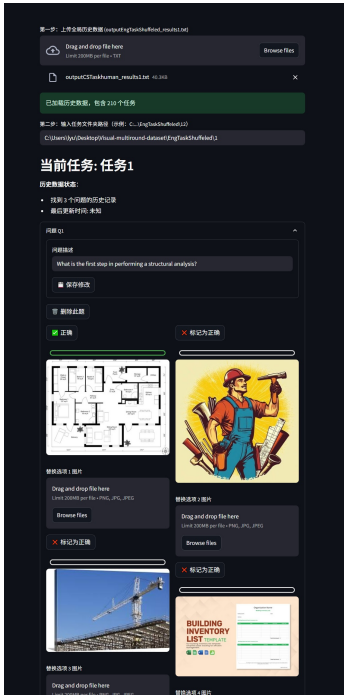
第一步：上传全局历史数据 (outputEngTaskShuffeled_results1.txt)

Drag and drop file here
Limit 200MB per file • TXT

Browse files

outputCSTaskhuman_results1.txt 46.3KB

×

已加载历史数据，包含 210 个任务

第二步：输入任务文件夹路径（示例：C:...\EngTaskShuffeled\1)

C:\Users\lyu\Desktop\Visual-multiround-dataset\EngTaskShuffeled\1

当前任务: 任务1

历史数据状态:

• 找到 3 个问题的历史记录
• 最后更新时间: 未知

问题 Q1

问题描述

What is the first step in performing a structural analysis?

保存修改

删除此题

正确

× 标记为正确

替换选项 1 图片

Drag and drop file here
Limit 200MB per file • PNG, JPG, JPEG

Browse files

替换选项 2 图片

Drag and drop file here
Limit 200MB per file • PNG, JPG, JPEG

Browse files

× 标记为正确

× 标记为正确

BUILDING INVENTORY LIST TEMPLATE

替换选项 3 图片

Drag and drop file here

替换选项 4 图片